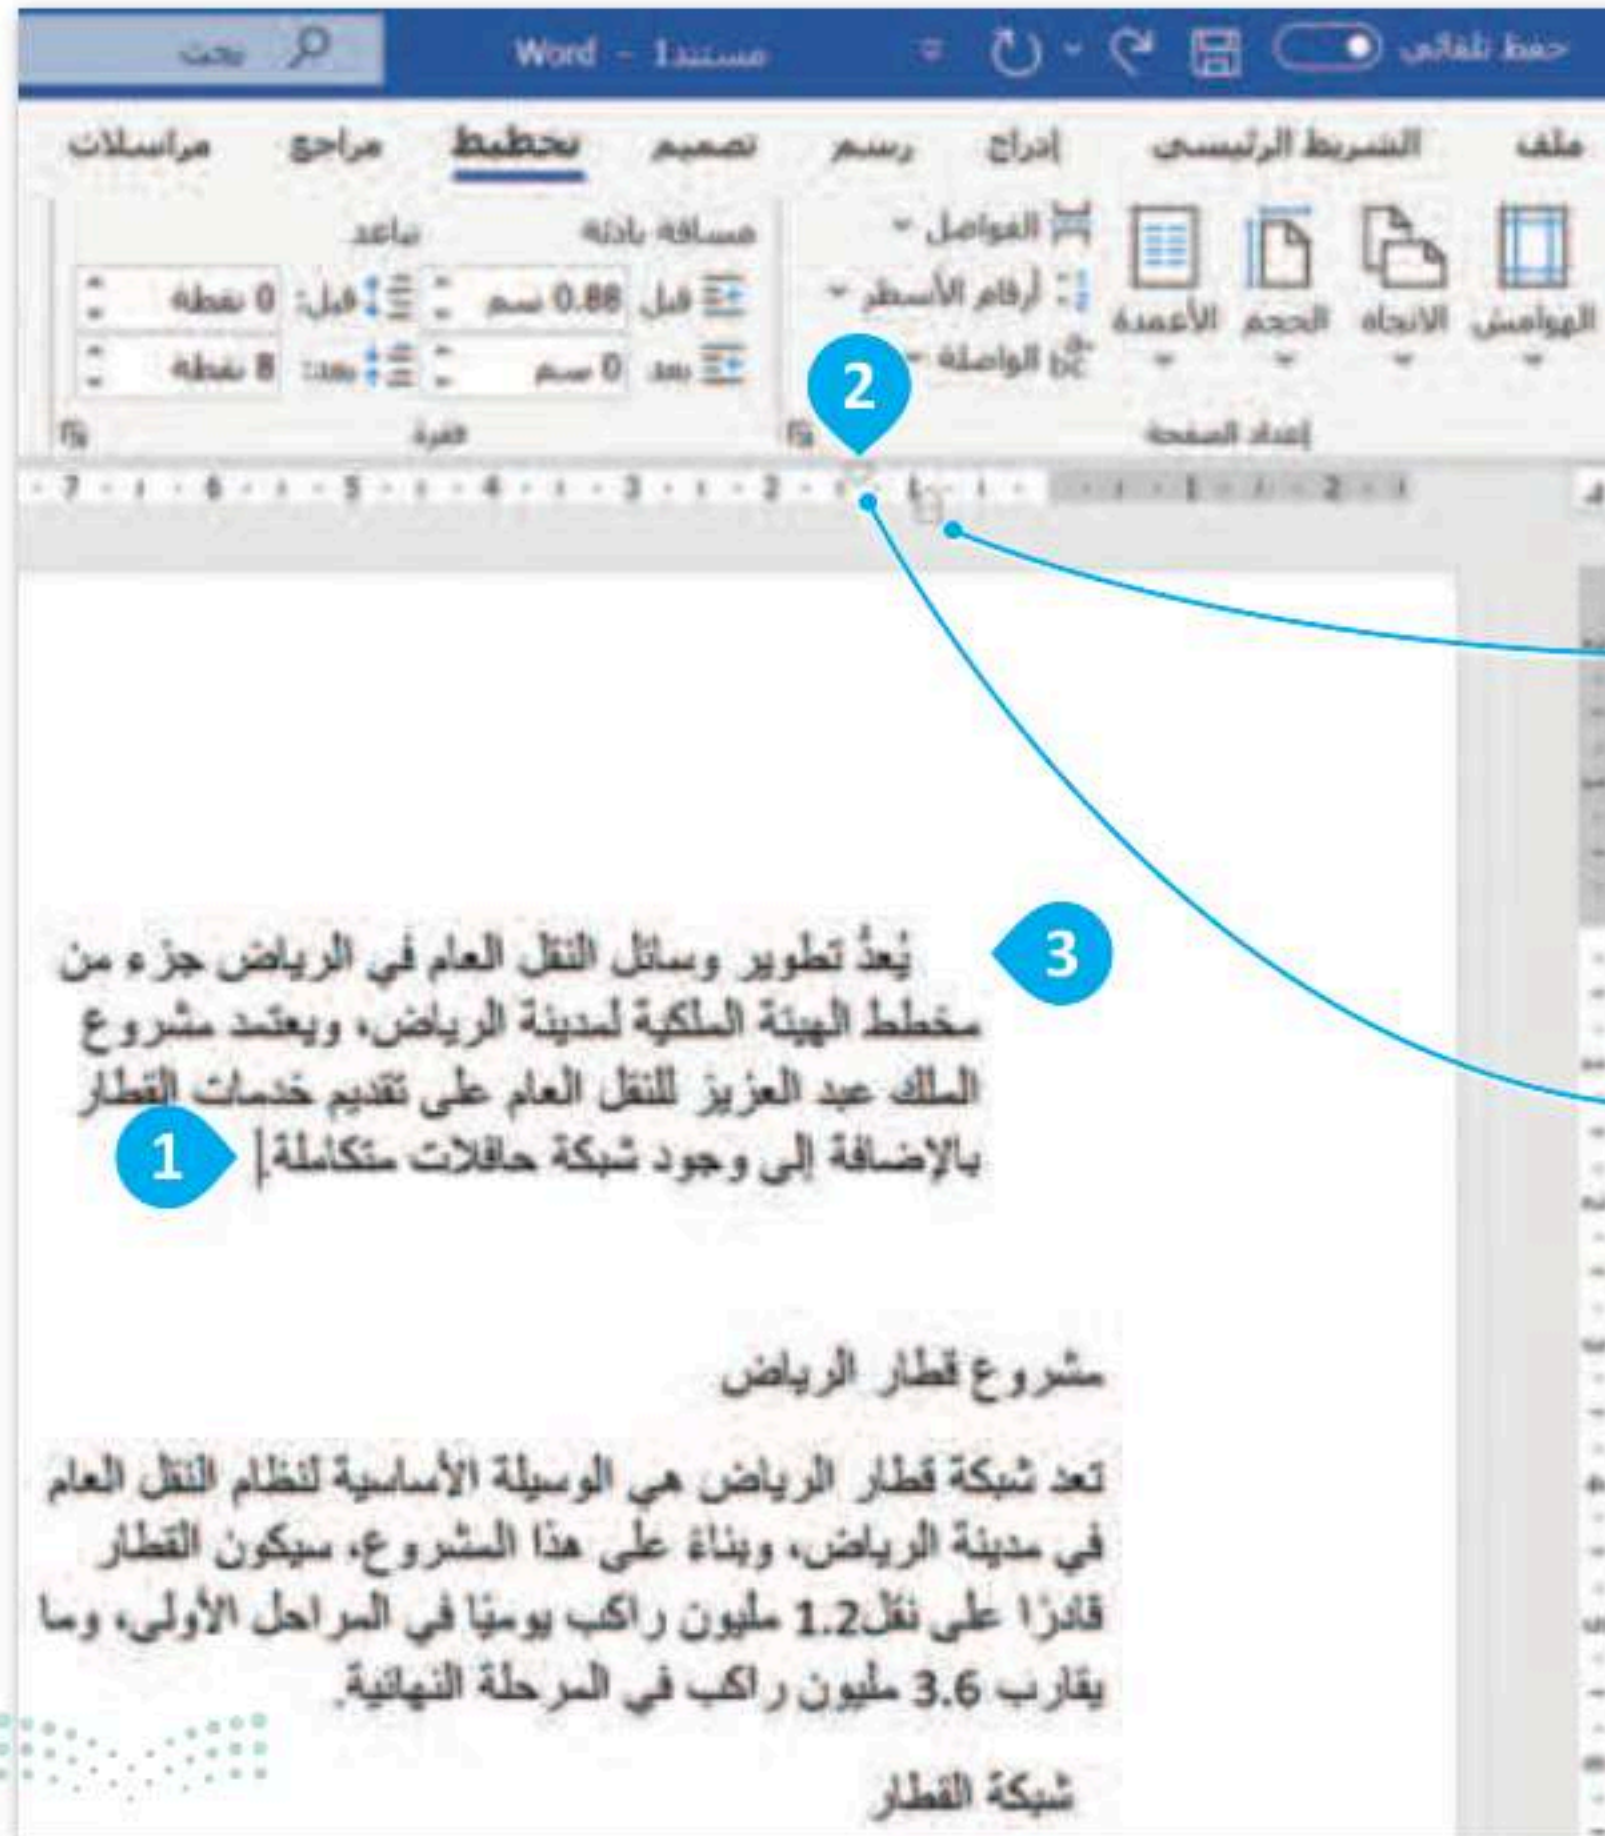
حفظ تلقائي

Word - مستند1

بحث

ملف الشريط الرئيسي إدراج رسم تصميم تخطيط مراجع مراسلات

الهوامش الاتجاه الحجم الأعمدة

الفواصل

أرقام الأسطر

الواصلة

إعداد الصفحة

مسافة بادئة

قبل 0.88 سم

بعد 0 سم

تباعد

قبل: 0 نقطة

بعد: 8 نقطة

فقرة

2

3

يُعدُّ تطوير وسائل النقل العام في الرياض جزء من مخطط الهيئة الملكية لمدينة الرياض، ويعتمد مشروع الملك عبد العزيز للنقل العام على تقديم خدمات القطار بالإضافة إلى وجود شبكة حافلات متكاملة.

1

مشروع قطار الرياض

تعد شبكة قطار الرياض هي الوسيلة الأساسية لنظام النقل العام في مدينة الرياض، وبناءً على هذا المشروع، سيكون القطار قادرًا على نقل 1.2 مليون راكب يوميًا في المراحل الأولى، وما يقارب 3.6 مليون راكب في المرحلة النهائية.

شبكة القطار